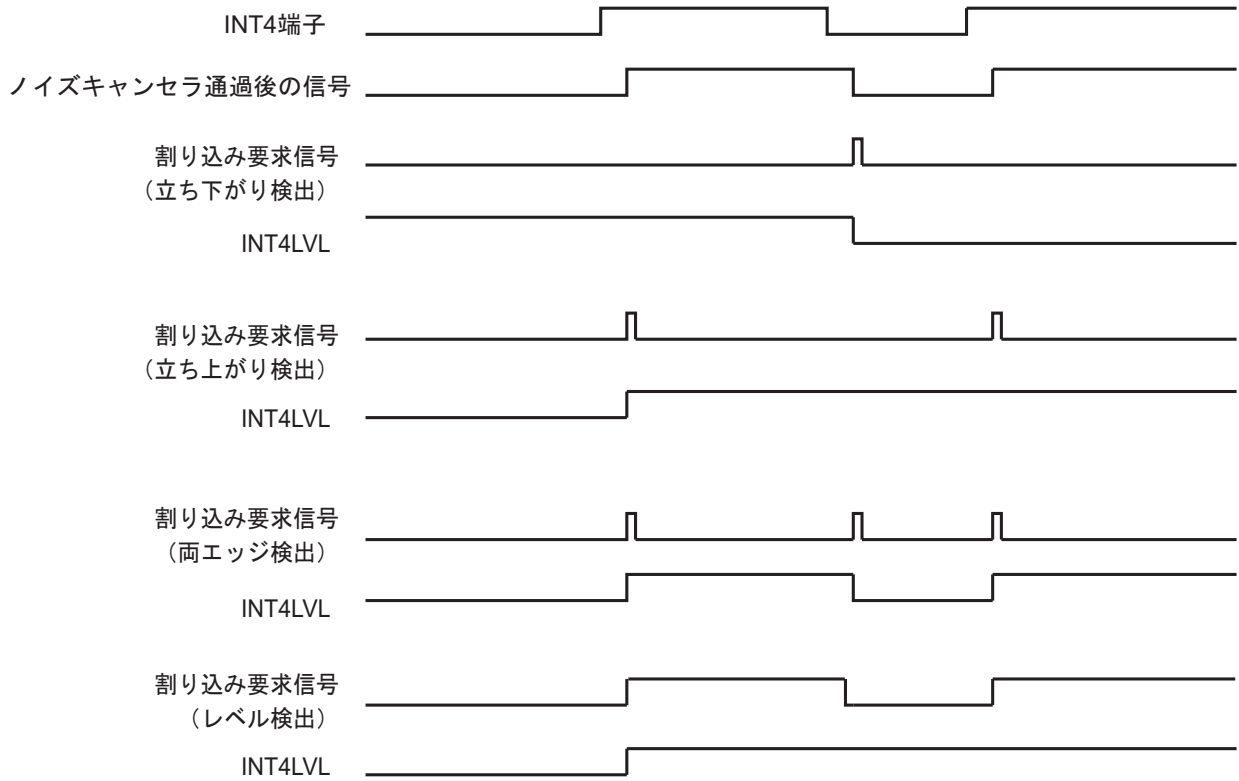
INT4端子

ノイズキャンセラ通過後の信号

割り込み要求信号
（立ち下がり検出）

INT4LVL

割り込み要求信号
（立ち上がり検出）

INT4LVL

割り込み要求信号
（両エッジ検出）

INT4LVL

割り込み要求信号
（レベル検出）

INT4LVL